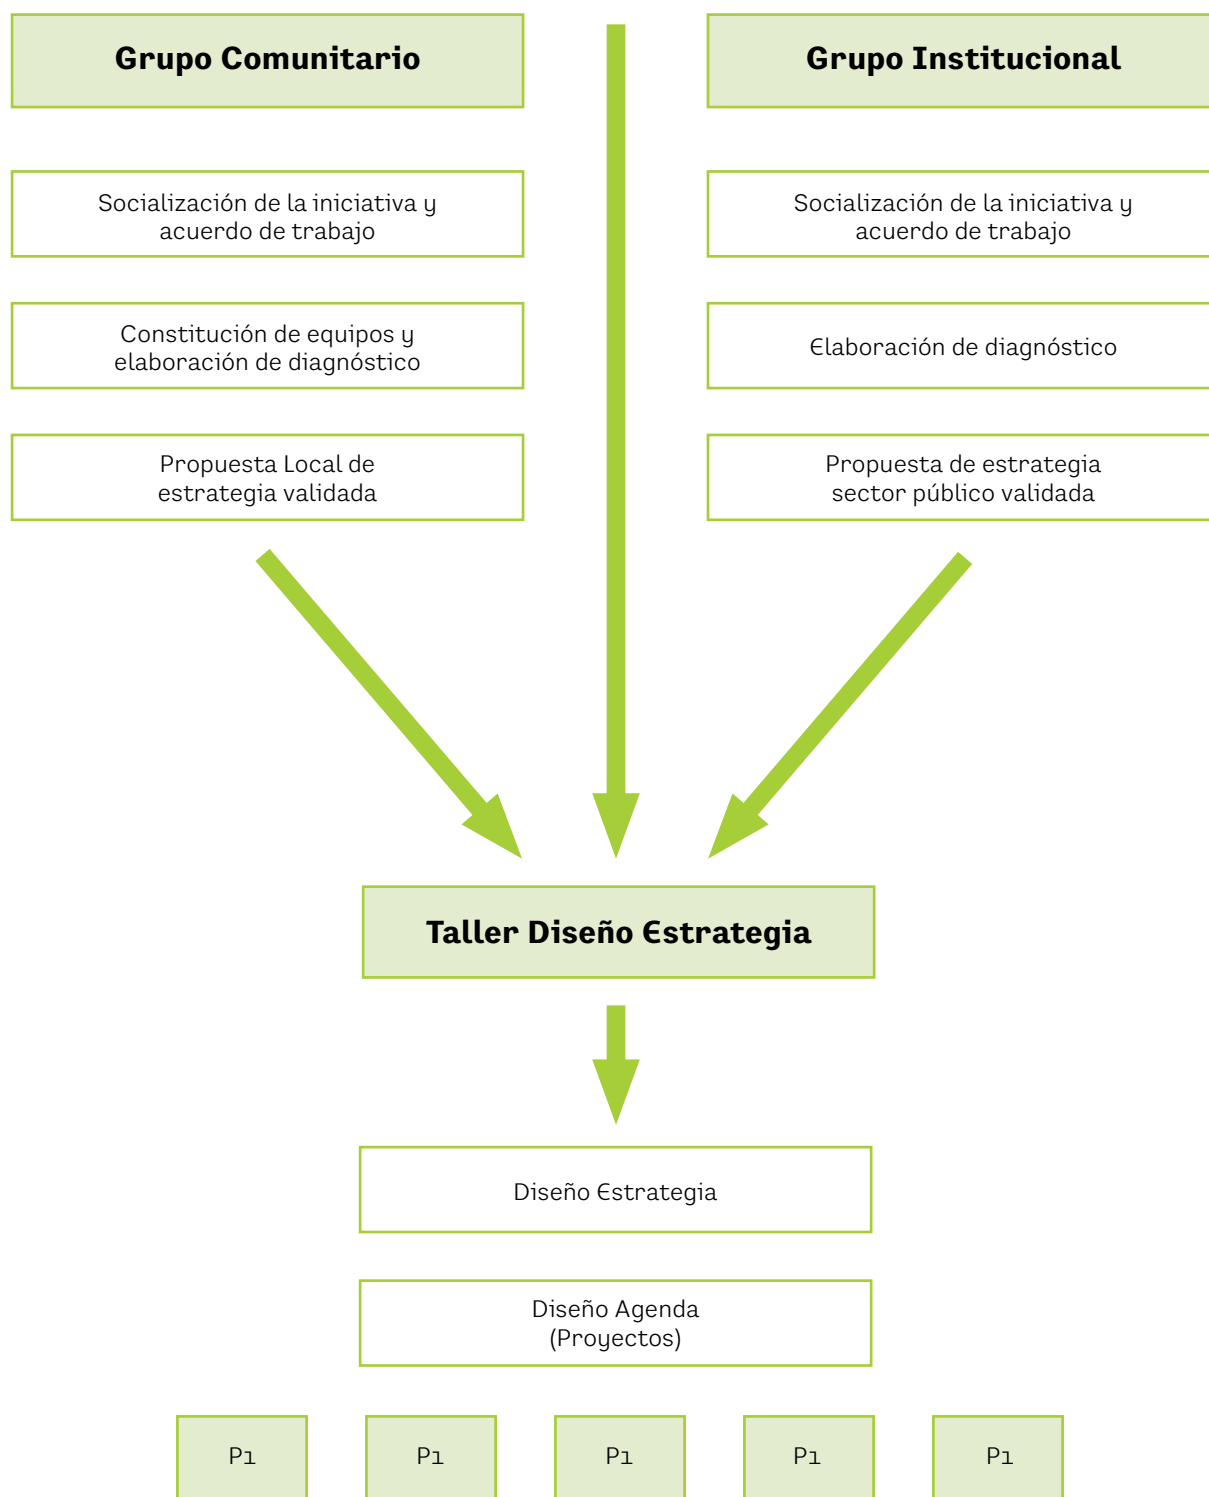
Grupo Comunitario

Grupo Institucional

Socialización de la iniciativa y acuerdo de trabajo

Constitución de equipos y elaboración de diagnóstico

Propuesta Local de estrategia validada

Socialización de la iniciativa y acuerdo de trabajo

Elaboración de diagnóstico

Propuesta de estrategia sector público validada

Taller Diseño Estrategia

Diseño Estrategia

Diseño Agenda (Proyectos)

P1

P1

P1

P1

P1